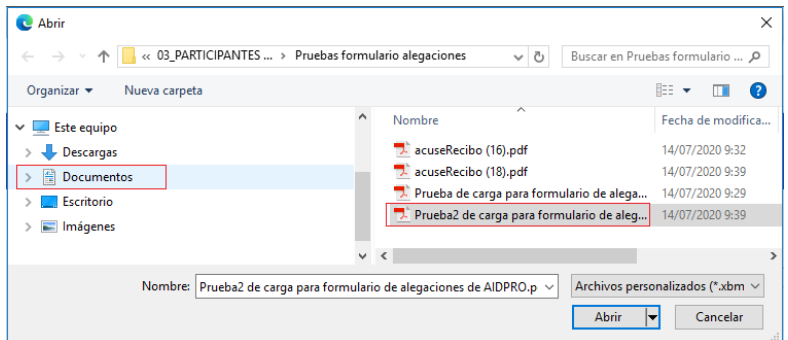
Abrir

« 03_PARTICIPANTES ... > Pruebas formulario alegaciones

Buscar en Pruebas formulario ...

Organizar ▾ Nueva carpeta

Este equipo
Descargas
Documentos
Escritorio
Imágenes

| Nombre | Fecha de modifica... |
|---|---|
| acuseRecibo (16).pdf | 14/07/2020 9:32 |
| acuseRecibo (18).pdf | 14/07/2020 9:39 |
| Prueba de carga para formulario de alega... | 14/07/2020 9:29 |
| Prueba2 de carga para formulario de aleg... | 14/07/2020 9:39 |

Nombre: Prueba2 de carga para formulario de alegaciones de AIDPRO.p

Archivos personalizados (*.xbm

Abrir

Cancelar